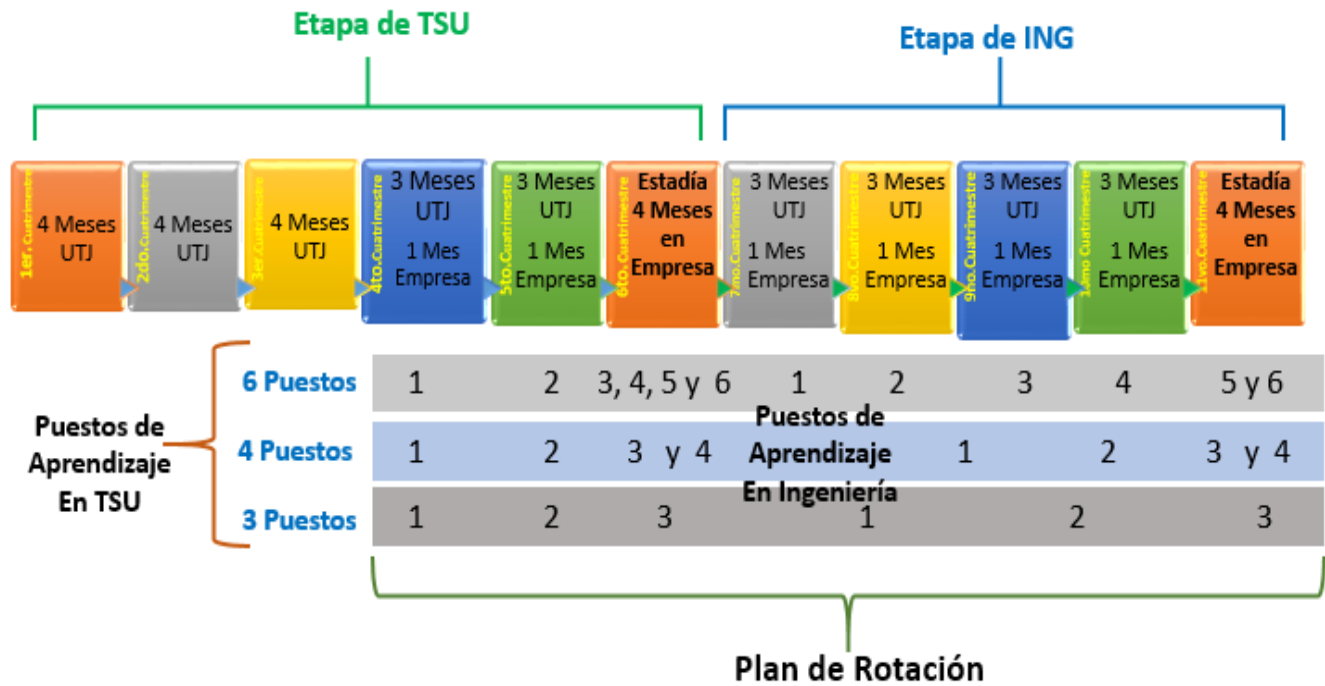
Etapa de TSU

Etapa de ING

1er. Cuatrimestre
4 Meses UTJ

2do. Cuatrimestre
4 Meses UTJ

3er. Cuatrimestre
4 Meses UTJ

4to. Cuatrimestre
3 Meses UTJ
1 Mes Empresa

5to. Cuatrimestre
3 Meses UTJ
1 Mes Empresa

6to. Cuatrimestre
Estadía 4 Meses en Empresa

7mo. Cuatrimestre
3 Meses UTJ
1 Mes Empresa

8vo. Cuatrimestre
3 Meses UTJ
1 Mes Empresa

9no. Cuatrimestre
3 Meses UTJ
1 Mes Empresa

10mo. Cuatrimestre
3 Meses UTJ
1 Mes Empresa

11vo. Cuatrimestre
Estadía 4 Meses en Empresa

Puestos de Aprendizaje En TSU

| 6 Puestos | 1 | 2 | 3, 4, 5 y 6 | 1 | 2 | 3 | 4 | 5 y 6 |
|---|---|---|---|---|---|---|---|---|
| 4 Puestos | 1 | 2 | 3 y 4 | | 1 | 2 | | 3 y 4 |
| 3 Puestos | 1 | 2 | 3 | | 1 | | 2 | 3 |

Puestos de Aprendizaje En Ingeniería

Plan de Rotación